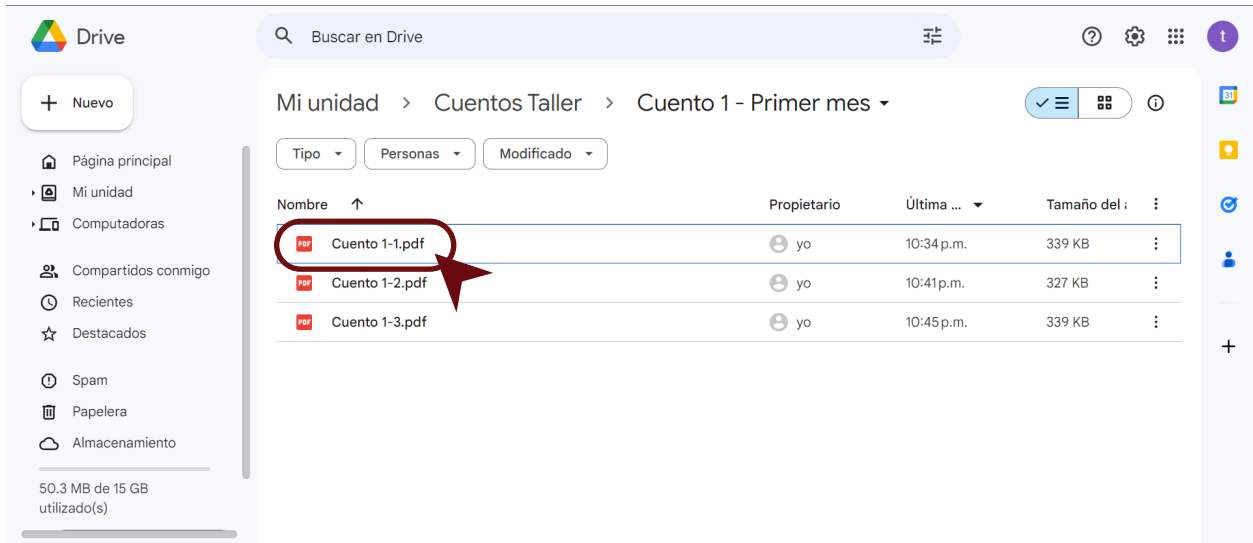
Drive

Buscar en Drive

t

Nuevo

Página principal
Mi unidad
Computadoras

Compartidos conmigo
Recientes
Destacados

Spam
Papelera
Almacenamiento

50.3 MB de 15 GB utilizado(s)

Mi unidad > Cuentos Taller > Cuento 1 - Primer mes

Tipo
Personas
Modificado

| Nombre | Propietario | Última ... | Tamaño del a |
|---|---|---|---|
| PDF Cuento 1-1.pdf | yo | 10:34 p.m. | 339 KB |
| PDF Cuento 1-2.pdf | yo | 10:41 p.m. | 327 KB |
| PDF Cuento 1-3.pdf | yo | 10:45 p.m. | 339 KB |

31